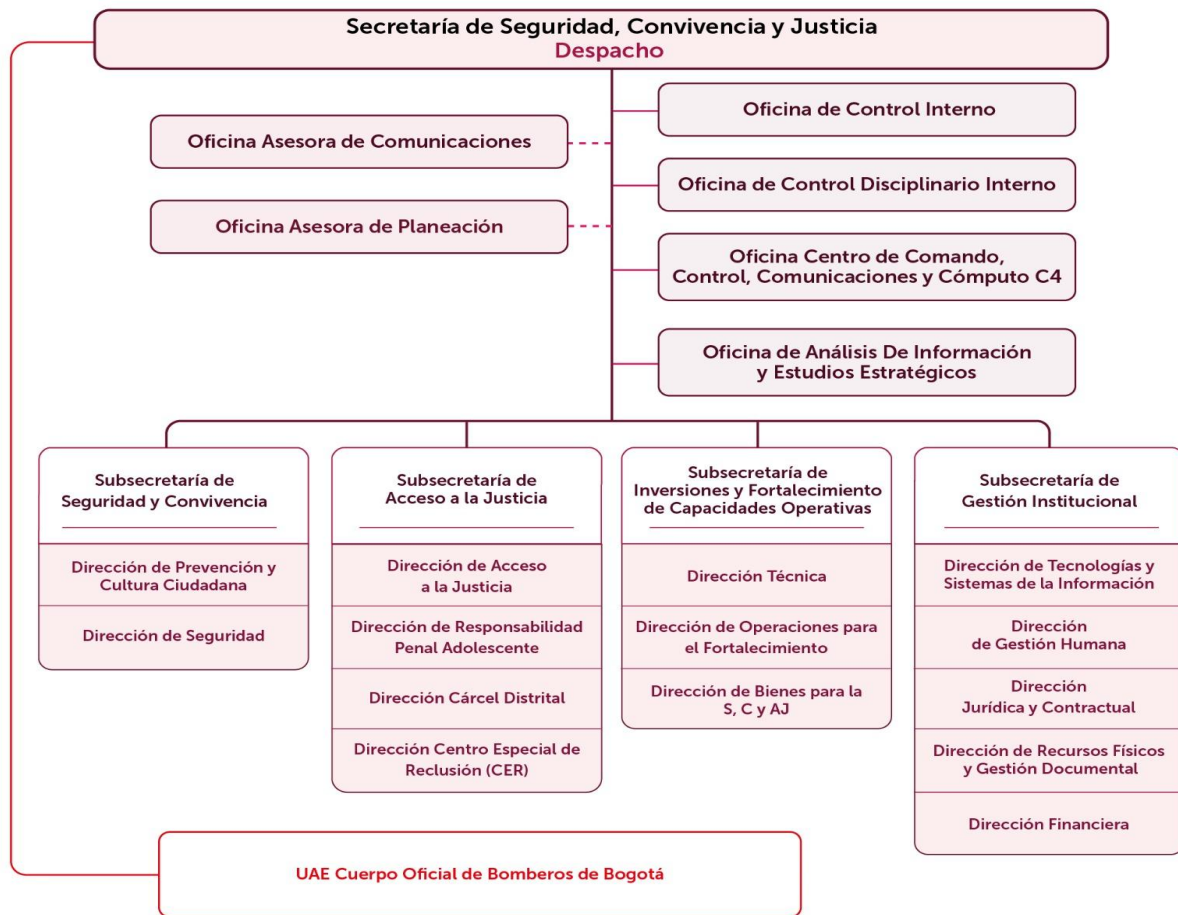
Secretaría de Seguridad, Convivencia y Justicia
Despacho

Oficina de Control Interno

Oficina Asesora de Comunicaciones

Oficina de Control Disciplinario Interno

Oficina Asesora de Planeación

Oficina Centro de Comando, Control, Comunicaciones y Cómputo C4

Oficina de Análisis De Información y Estudios Estratégicos

Subsecretaría de Seguridad y Convivencia

Dirección de Prevención y Cultura Ciudadana

Dirección de Seguridad

Subsecretaría de Acceso a la Justicia

Dirección de Acceso a la Justicia

Dirección de Responsabilidad Penal Adolescente

Dirección Cárcel Distrital

Dirección Centro Especial de Reclusión (CER)

Subsecretaría de Inversiones y Fortalecimiento de Capacidades Operativas

Dirección Técnica

Dirección de Operaciones para el Fortalecimiento

Dirección de Bienes para la S, C y AJ

Subsecretaría de Gestión Institucional

Dirección de Tecnologías y Sistemas de la Información

Dirección de Gestión Humana

Dirección Jurídica y Contractual

Dirección de Recursos Físicos y Gestión Documental

Dirección Financiera

UAE Cuerpo Oficial de Bomberos de Bogotá